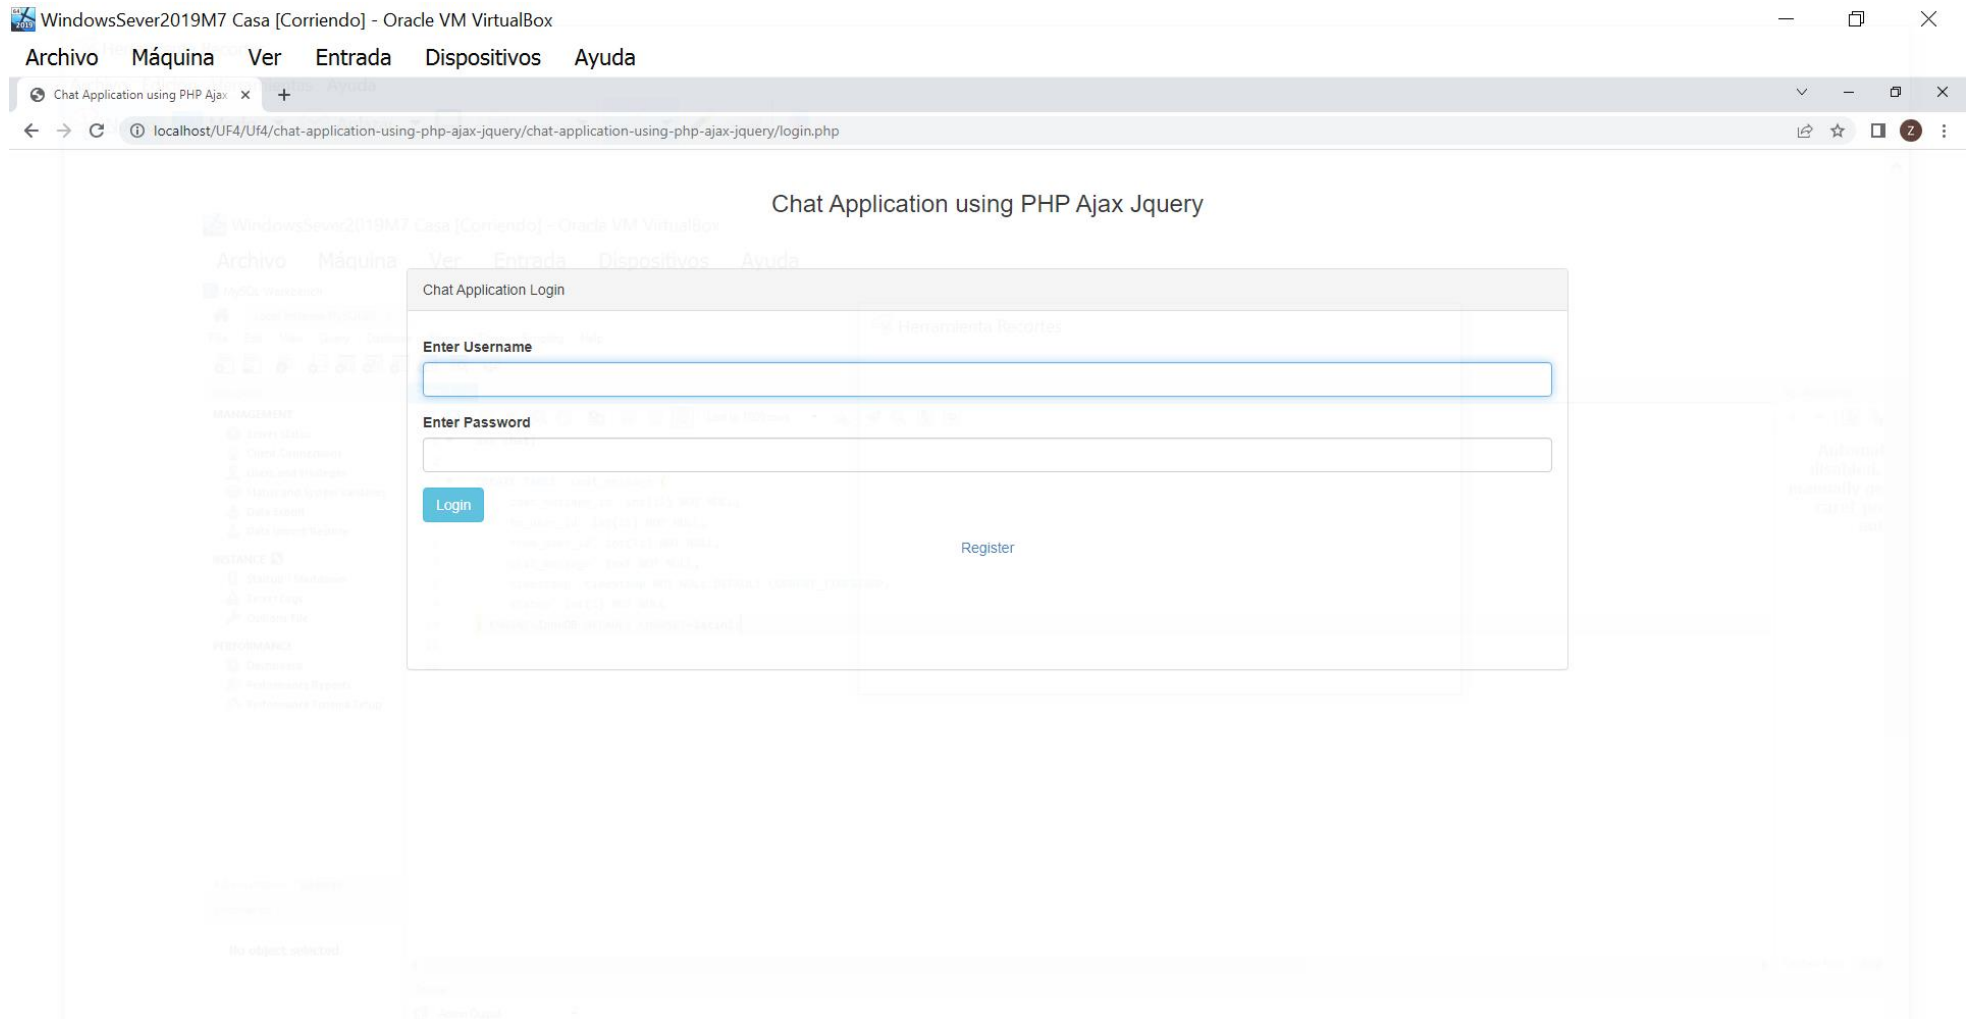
WindowsSever2019M7 Casa [Corriendo] - Oracle VM VirtualBox

Archivo Máquina Ver Entrada Dispositivos Ayuda

Chat Application using PHP Ajax ×

localhost/UF4/Uf4/chat-application-using-php-ajax-jquery/chat-application-using-php-ajax-jquery/login.php

Chat Application using PHP Ajax Jquery

Chat Application Login

Enter Username

Enter Password

Login

Register